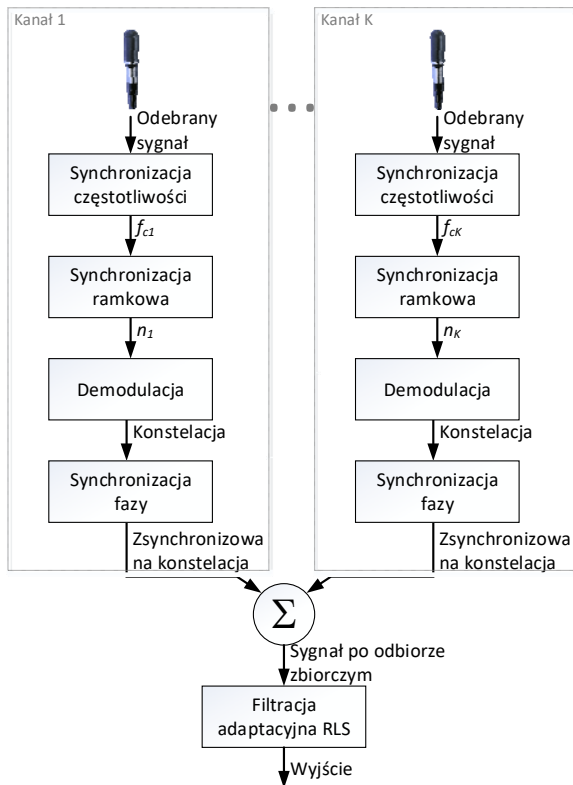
Kanał 1

Odebrany sygnał

Synchronizacja częstotliwości

$f_{c1}$

Synchronizacja ramkowa

$n_1$

Demodulacja

Konstelacja

Synchronizacja fazy

Zsynchronizowana konstelacja

Kanał K

Odebrany sygnał

Synchronizacja częstotliwości

$f_{cK}$

Synchronizacja ramkowa

$n_K$

Demodulacja

Konstelacja

Synchronizacja fazy

Zsynchronizowana konstelacja

$\Sigma$

Sygnał po odbiorze zbiorczym

Filtracja adaptacyjna RLS

Wyjście